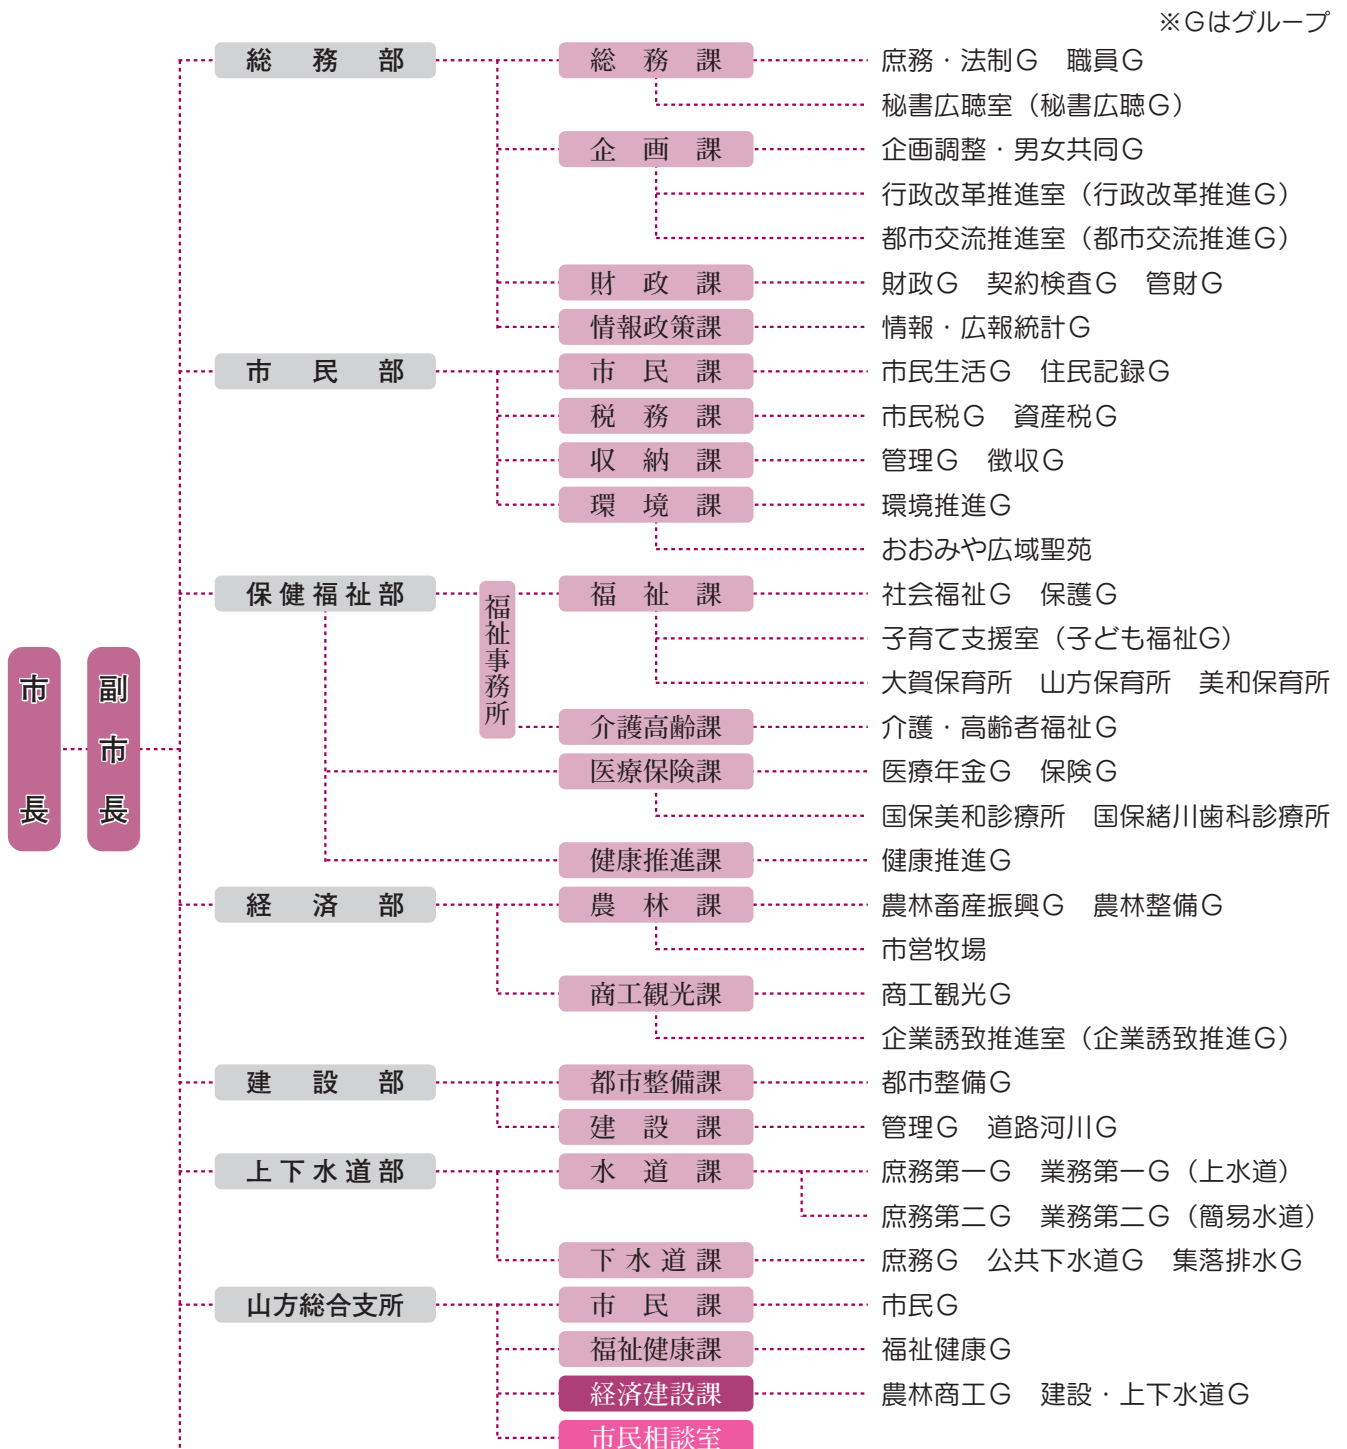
※Gはグループ

市長

副市長

総務部
総務課
庶務・法制G　職員G
秘書広聴室（秘書広聴G）
企画課
企画調整・男女共同G
行政改革推進室（行政改革推進G）
都市交流推進室（都市交流推進G）
財政課
財政G　契約検査G　管財G
情報政策課
情報・広報統計G

市民部
市民課
市民生活G　住民記録G
税務課
市民税G　資産税G
収納課
管理G　徴収G
環境課
環境推進G
おおみや広域聖苑

保健福祉部
福祉事務所
福祉課
社会福祉G　保護G
子育て支援室（子ども福祉G）
大賀保育所　山方保育所　美和保育所
介護高齢課
介護・高齢者福祉G
医療保険課
医療年金G　保険G
国保美和診療所　国保緒川歯科診療所
健康推進課
健康推進G

経済部
農林課
農林畜産振興G　農林整備G
市営牧場
商工観光課
商工観光G
企業誘致推進室（企業誘致推進G）

建設部
都市整備課
都市整備G
建設課
管理G　道路河川G

上下水道部
水道課
庶務第一G　業務第一G（上水道）
庶務第二G　業務第二G（簡易水道）
下水道課
庶務G　公共下水道G　集落排水G

山方総合支所
市民課
市民G
福祉健康課
福祉健康G
経済建設課
農林商工G　建設・上下水道G
市民相談室